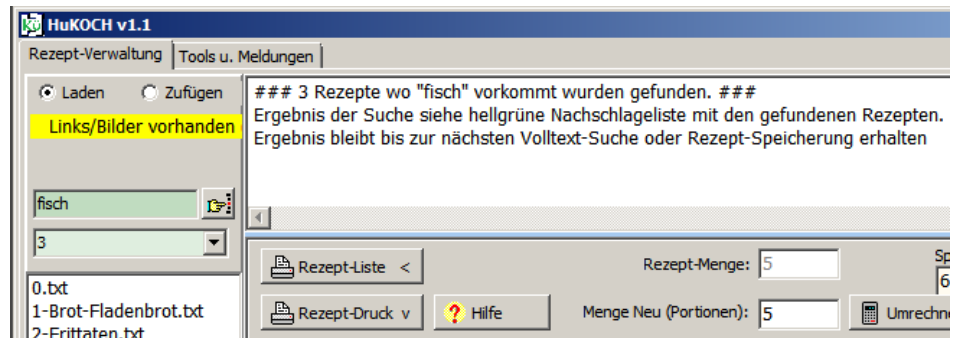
HuKOCH v1.1

Rezept-Verwaltung | Tools u. Meldungen

Laden  Zufügen

Links/Bilder vorhanden

fisch

3

0.txt
1-Brot-Fladenbrot.txt
2-Frittaten.txt

### 3 Rezepte wo "fisch" vorkommt wurden gefunden. ###
Ergebnis der Suche siehe hellgrüne Nachschlageliste mit den gefundenen Rezepten.
Ergebnis bleibt bis zur nächsten Volltext-Suche oder Rezept-Speicherung erhalten

Rezept-Liste <

Rezept-Menge: 5

Sp
6

Rezept-Druck v

Hilfe

Menge Neu (Portionen): 5

Umrechn